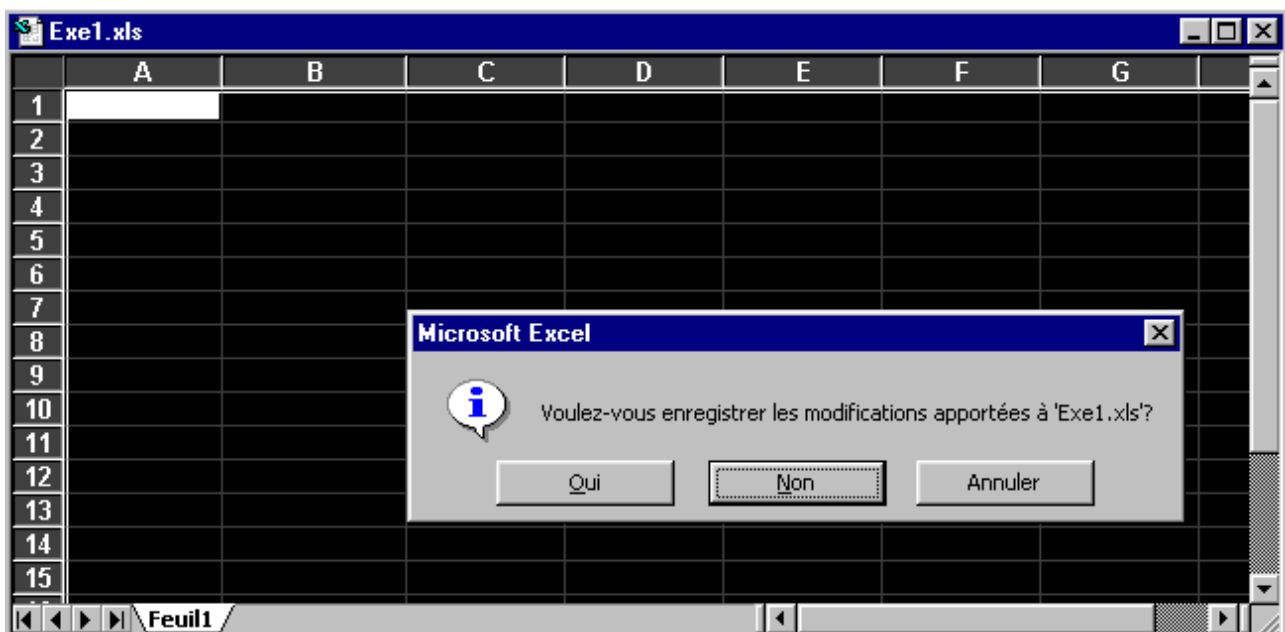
Exe1.xls

| | A | B | C | D | E | F | G |
|---|---|---|---|---|---|---|---|
| 1 | | | | | | | |
| 2 | | | | | | | |
| 3 | | | | | | | |
| 4 | | | | | | | |
| 5 | | | | | | | |
| 6 | | | | | | | |
| 7 | | | | | | | |
| 8 | | | | | | | |
| 9 | | | | | | | |
| 10 | | | | | | | |
| 11 | | | | | | | |
| 12 | | | | | | | |
| 13 | | | | | | | |
| 14 | | | | | | | |
| 15 | | | | | | | |

Feuil1

Microsoft Excel

Voulez-vous enregistrer les modifications apportées à 'Exe1.xls'?

Oui

Non

Annuler